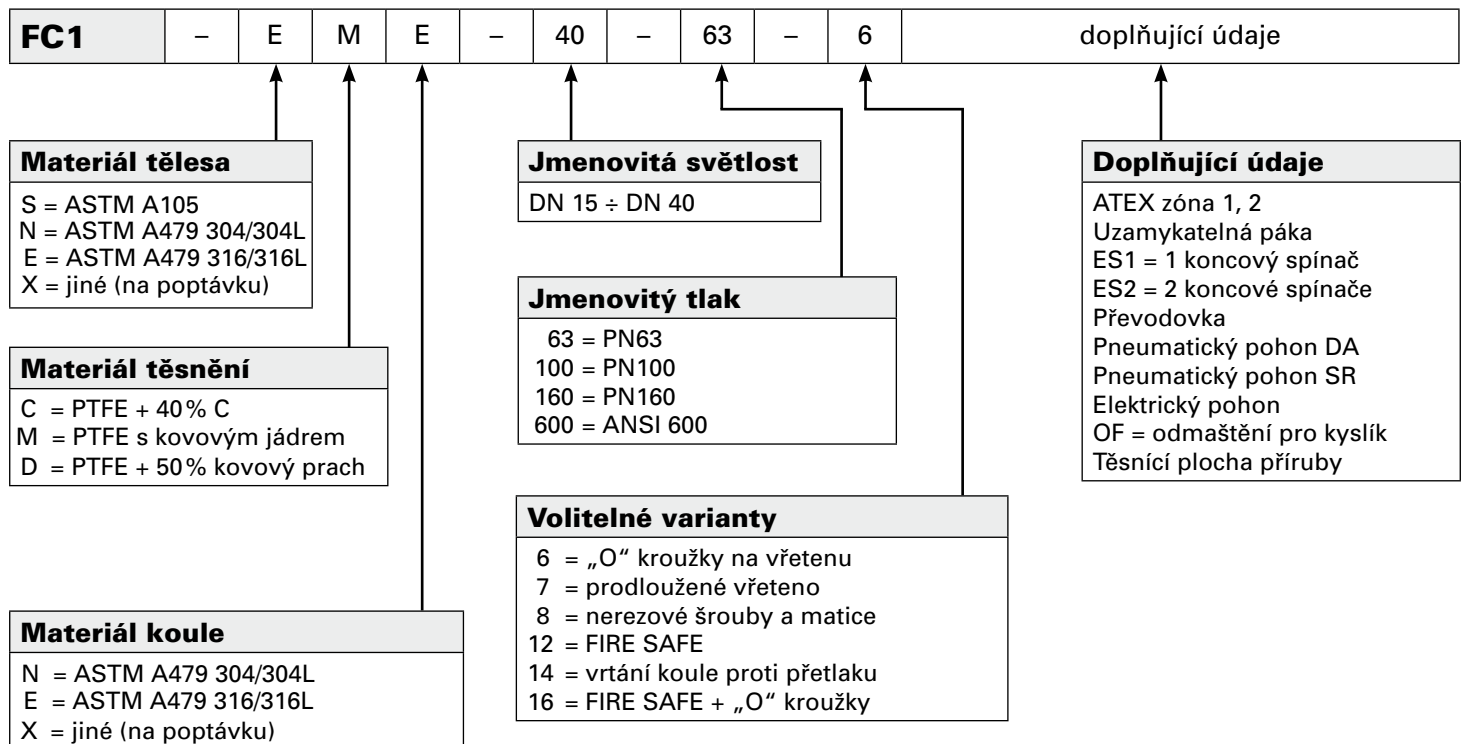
| FC1 | – | E | M | E | – | 40 | – | 63 | – | 6 | doplňující údaje |
|---|---|---|---|---|---|---|---|---|---|---|---|

**Materiál tělesa**
S = ASTM A105
N = ASTM A479 304/304L
E = ASTM A479 316/316L
X = jiné (na poptávku)

**Materiál těsnění**
C = PTFE + 40% C
M = PTFE s kovovým jádrem
D = PTFE + 50% kovový prach

**Materiál koule**
N = ASTM A479 304/304L
E = ASTM A479 316/316L
X = jiné (na poptávku)

**Jmenovitá světlost**
DN 15 ÷ DN 40

**Jmenovitý tlak**
63 = PN63
100 = PN100
160 = PN160
600 = ANSI 600

**Volitelné varianty**
6 = „O“ kroužky na vřetenu
7 = prodloužené vřeteno
8 = nerezové šrouby a matice
12 = FIRE SAFE
14 = vrtání koule proti přetlaku
16 = FIRE SAFE + „O“ kroužky

**Doplňující údaje**
ATEX zóna 1, 2
Uzamykatelná páka
ES1 = 1 koncový spínač
ES2 = 2 koncové spínače
Převodovka
Pneumatický pohon DA
Pneumatický pohon SR
Elektrický pohon
OF = odmaštění pro kyslík
Těsnící plocha příruby